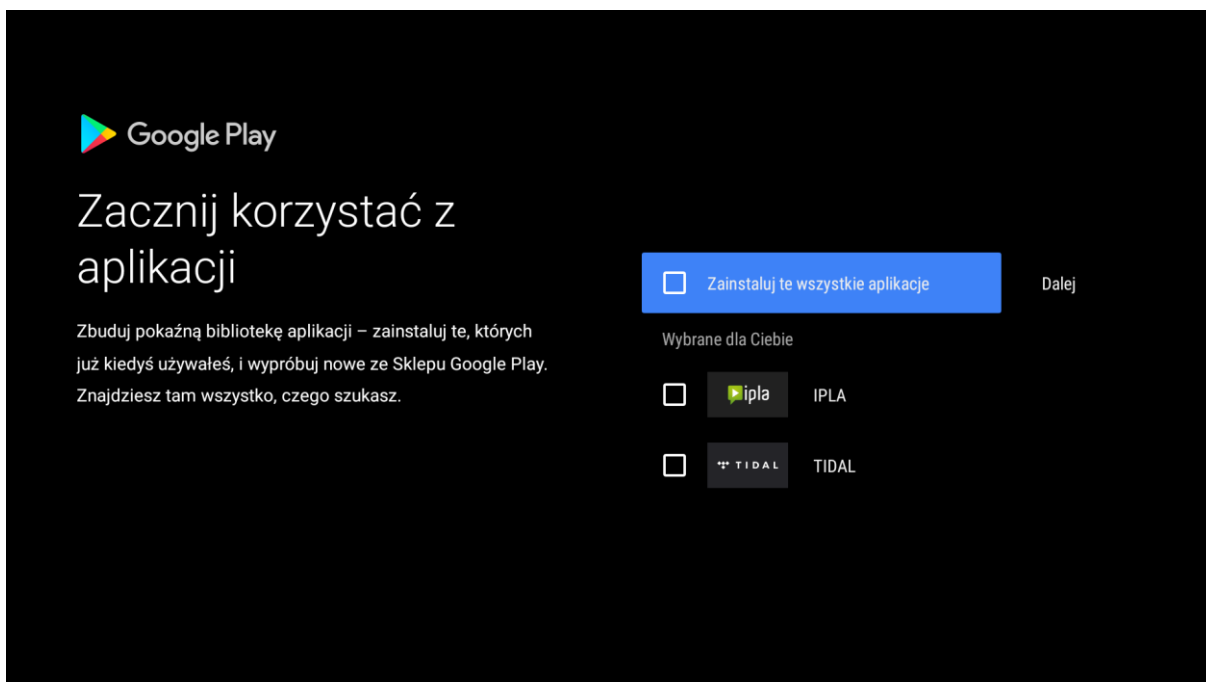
Google Play

Zacznij korzystać z aplikacji

Zbuduj pokaźną bibliotekę aplikacji – zainstaluj te, których już kiedyś używałeś, i wypróbuj nowe ze Sklepu Google Play. Znajdziesz tam wszystko, czego szukasz.

Zainstaluj te wszystkie aplikacje

Dalej

Wybrane dla Ciebie

ipla IPLA

TIDAL TIDAL